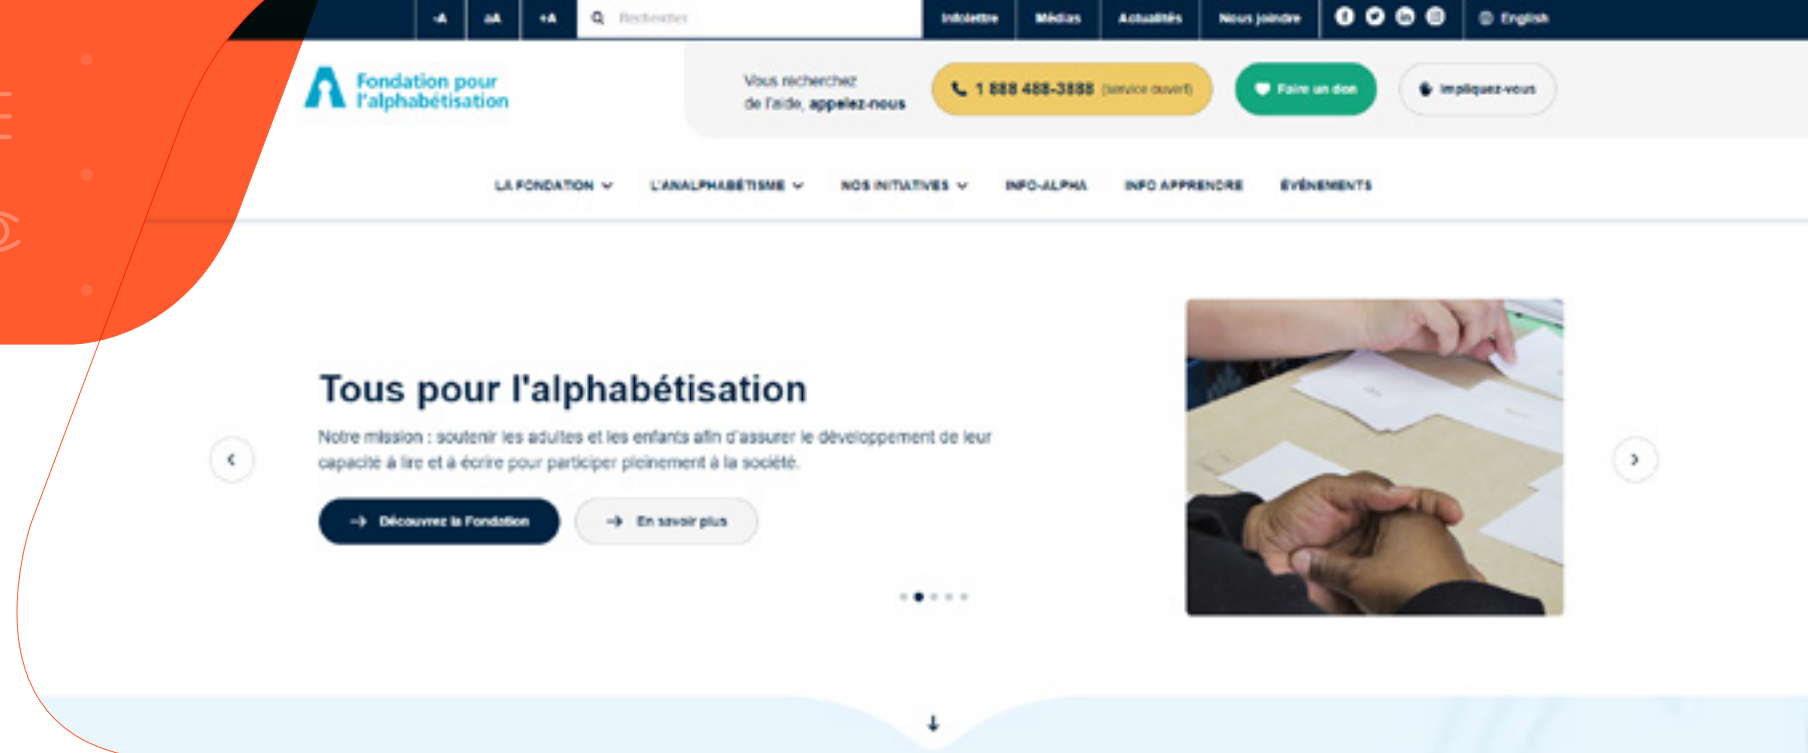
-A aA +A Rechercher Infolettre Médias Actualités Nous joindre English

Fondation pour l'alphabétisation

Vous recherchez de l'aide, appelez-nous

1 888 488-3888 (service ouvert)

Faire un don

Impliquez-vous

LA FONDATION L'ANALPHABÉTISME NOS INITIATIVES INFO-ALPHA INFO APPRENDRE ÉVÉNEMENTS

Tous pour l'alphabétisation

Notre mission : soutenir les adultes et les enfants afin d'assurer le développement de leur capacité à lire et à écrire pour participer pleinement à la société.

Découvrez la Fondation

En savoir plus